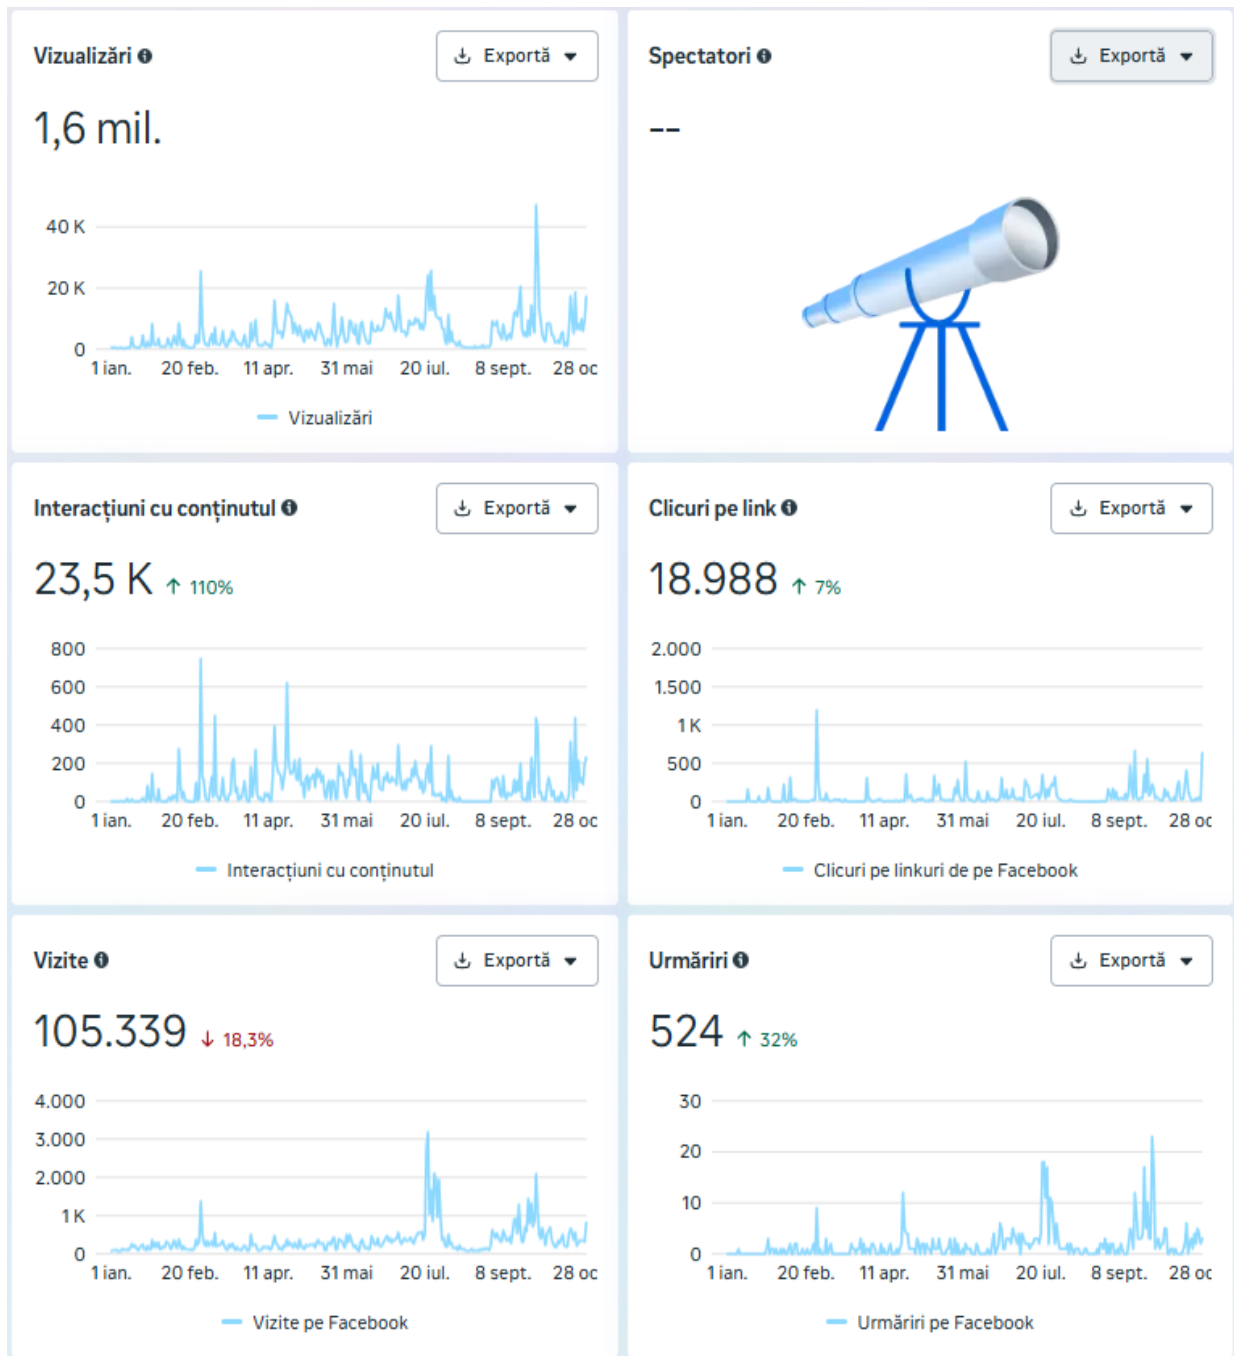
Vizualizări

Exportă

1,6 mil.

40 K
20 K
0

1 ian. 20 feb. 11 apr. 31 mai 20 iul. 8 sept. 28 oc

Vizualizări

Spectatori

Exportă

--

Interacțiuni cu conținutul

Exportă

23,5 K ↑ 110%

800
600
400
200
0

1 ian. 20 feb. 11 apr. 31 mai 20 iul. 8 sept. 28 oc

Interacțiuni cu conținutul

Clicuri pe link

Exportă

18.988 ↑ 7%

2.000
1.500
1 K
500
0

1 ian. 20 feb. 11 apr. 31 mai 20 iul. 8 sept. 28 oc

Clicuri pe linkuri de pe Facebook

Vizite

Exportă

105.339 ↓ 18,3%

4.000
3.000
2.000
1 K
0

1 ian. 20 feb. 11 apr. 31 mai 20 iul. 8 sept. 28 oc

Vizite pe Facebook

Urmăriri

Exportă

524 ↑ 32%

30
20
10
0

1 ian. 20 feb. 11 apr. 31 mai 20 iul. 8 sept. 28 oc

Urmăriri pe Facebook